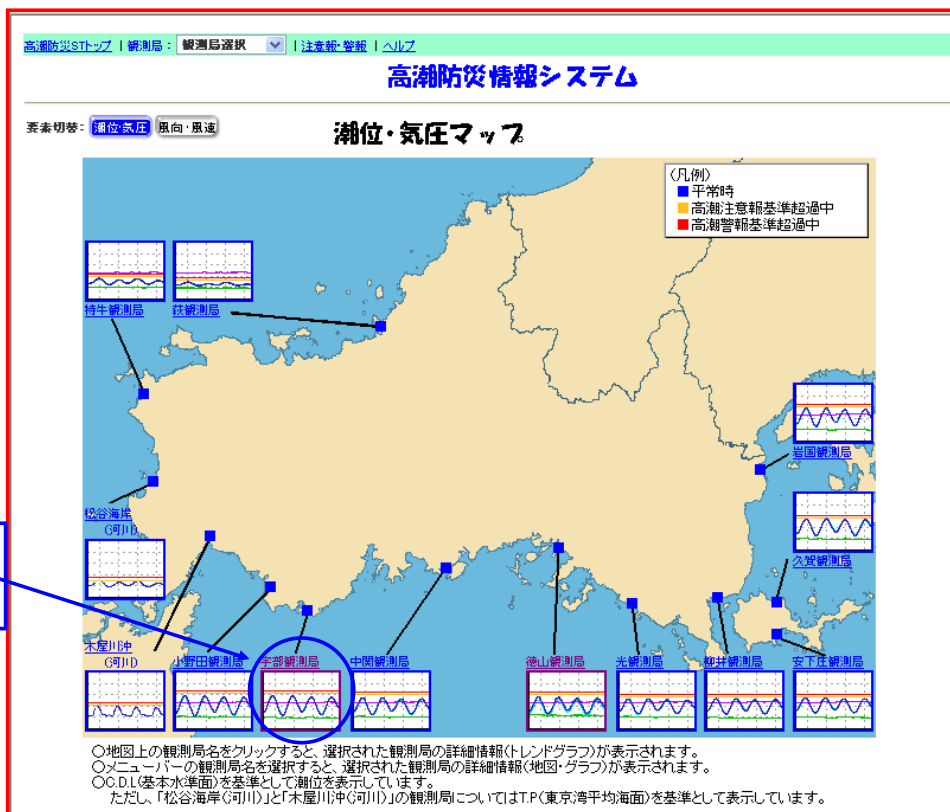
高潮防災STトップ | 観測局： 観測局選択 | 注意報・警報 | ヘルプ

高潮防災情報システム

要素切替： 潮位・気圧 風向・風速

潮位・気圧マップ

（凡例）
平常時
高潮注意報基準超過中
高潮警報基準超過中

特牛観測局
萩観測局
岩国観測局
松谷海岸（河川）
久賀観測局
木屋川沖（河川）
小野田観測局
宇部観測局
中関観測局
徳山観測局
光観測局
柳井観測局
安下庄観測局

○地図上の観測局名をクリックすると、選択された観測局の詳細情報（トレンドグラフ）が表示されます。
○メニューバーの観測局名を選択すると、選択された観測局の詳細情報（地図・グラフ）が表示されます。
○C.D.L(基本水準面)を基準として潮位を表示しています。
ただし、「松谷海岸(河川)」と「木屋川沖(河川)」の観測局についてはT.P(東京湾平均海面)を基準として表示しています。